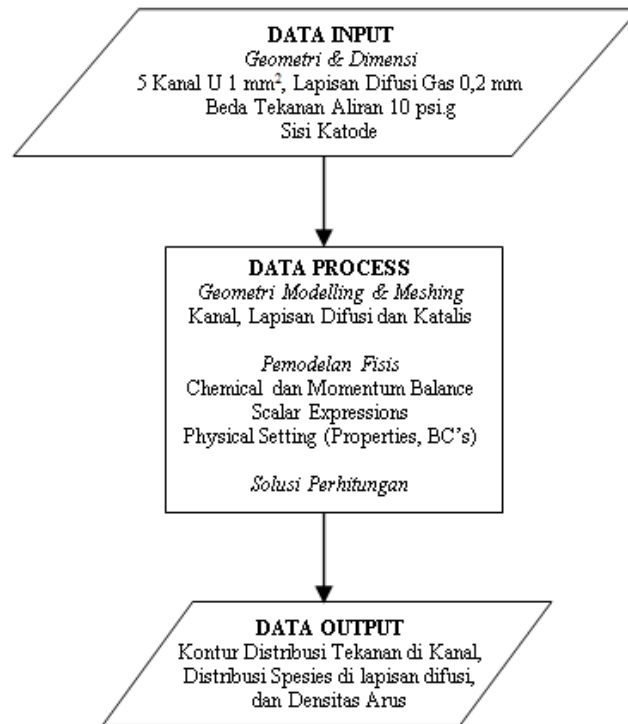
DATA INPUT
Geometri & Dimensi
5 Kanal U 1 mm$^2$, Lapisan Difusi Gas 0,2 mm
Beda Tekanan Aliran 10 psi.g
Sisi Katode

DATA PROCESS
Geometri Modelling & Meshing
Kanal, Lapisan Difusi dan Katalis

Pemodelan Fisis
Chemical dan Momentum Balance
Scalar Expressions
Physical Setting (Properties, BC's)

Solusi Perhitungan

DATA OUTPUT
Kontur Distribusi Tekanan di Kanal,
Distribusi Spesies di lapisan difusi,
dan Densitas Arus